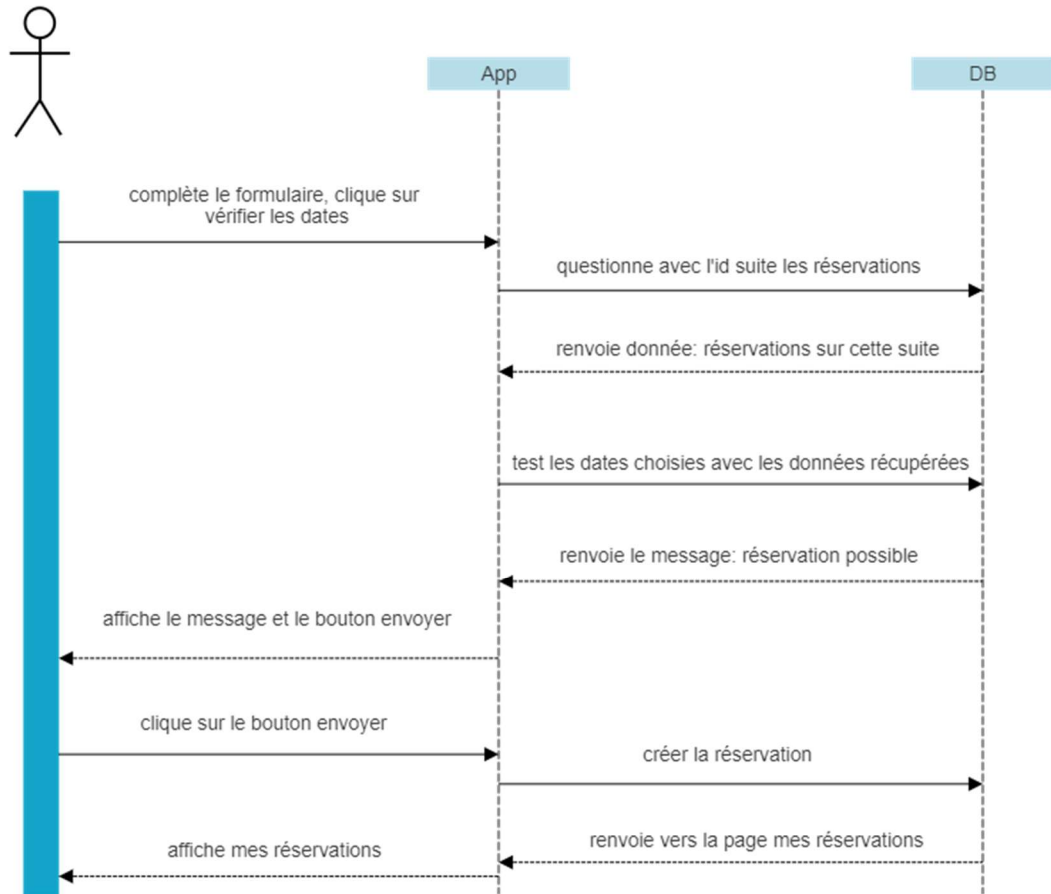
App

DB

complète le formulaire, clique sur vérifier les dates

questionne avec l'id suite les réservations

renvoie donnée: réservations sur cette suite

test les dates choisies avec les données récupérées

renvoie le message: réservation possible

affiche le message et le bouton envoyer

clique sur le bouton envoyer

créer la réservation

renvoie vers la page mes réservations

affiche mes réservations